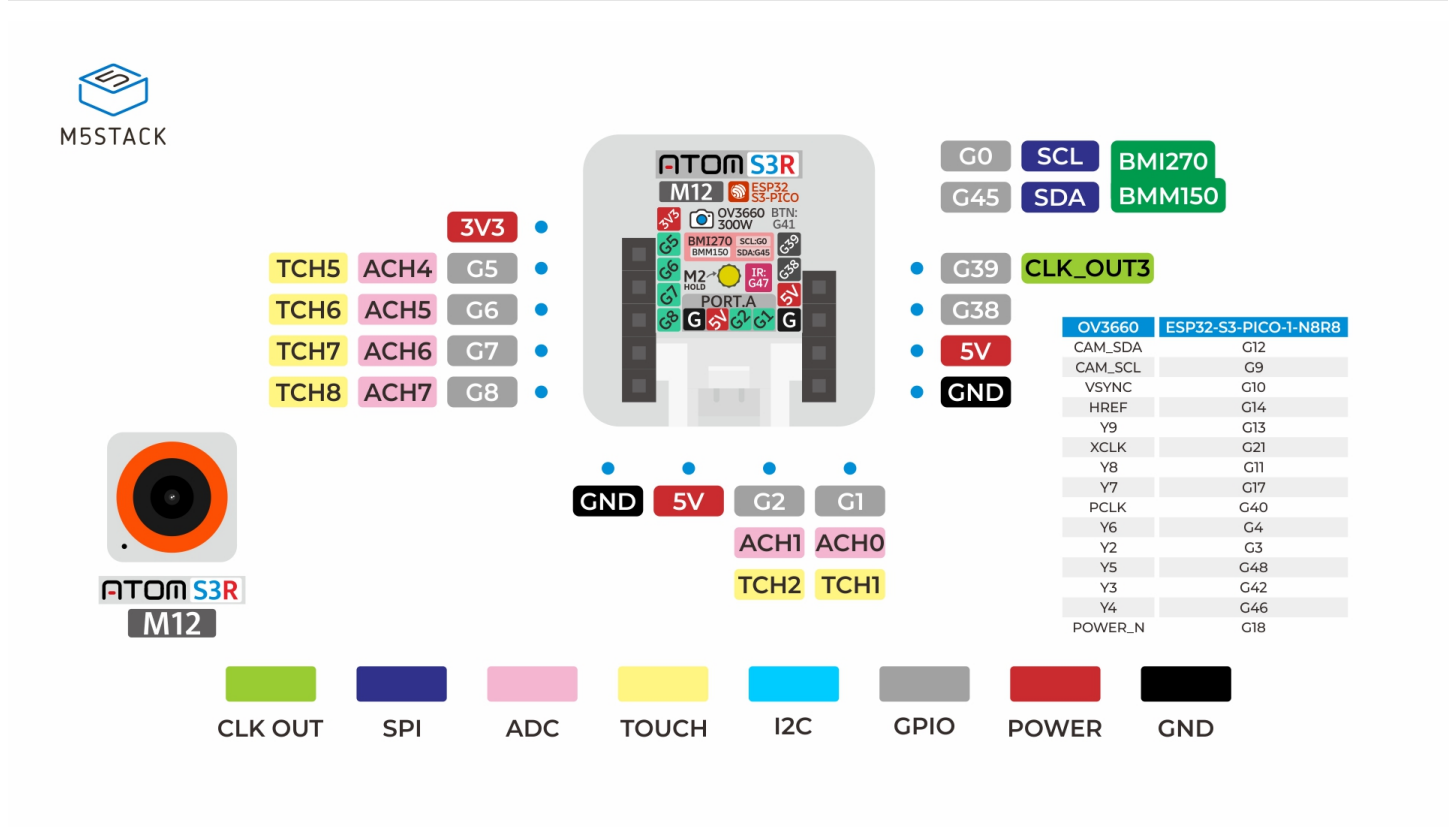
M5STACK

ATOM S3R
M12 ESP32 S3-PICO
3V3 OV3660 300W BTN: G41
G5 BMI270 BMM150 SCL:G0 SDA:G45 G39
G6 M2 HOLD IR: G47 G38
G7 PORT.A 5V
G8 G 5V G2 G1 G

G0 SCL BMI270
G45 SDA BMM150

3V3
TCH5 ACH4 G5
TCH6 ACH5 G6
TCH7 ACH6 G7
TCH8 ACH7 G8

G39 CLK_OUT3
G38
5V
GND

GND 5V G2 G1
ACH1 ACH0
TCH2 TCH1

| OV3660 | ESP32-S3-PICO-1-N8R8 |
|---|---|
| CAM_SDA | G12 |
| CAM_SCL | G9 |
| VSYNC | G10 |
| HREF | G14 |
| Y9 | G13 |
| XCLK | G21 |
| Y8 | G11 |
| Y7 | G17 |
| PCLK | G40 |
| Y6 | G4 |
| Y2 | G3 |
| Y5 | G48 |
| Y3 | G42 |
| Y4 | G46 |
| POWER_N | G18 |

ATOM S3R
M12

CLK OUT SPI ADC TOUCH I2C GPIO POWER GND